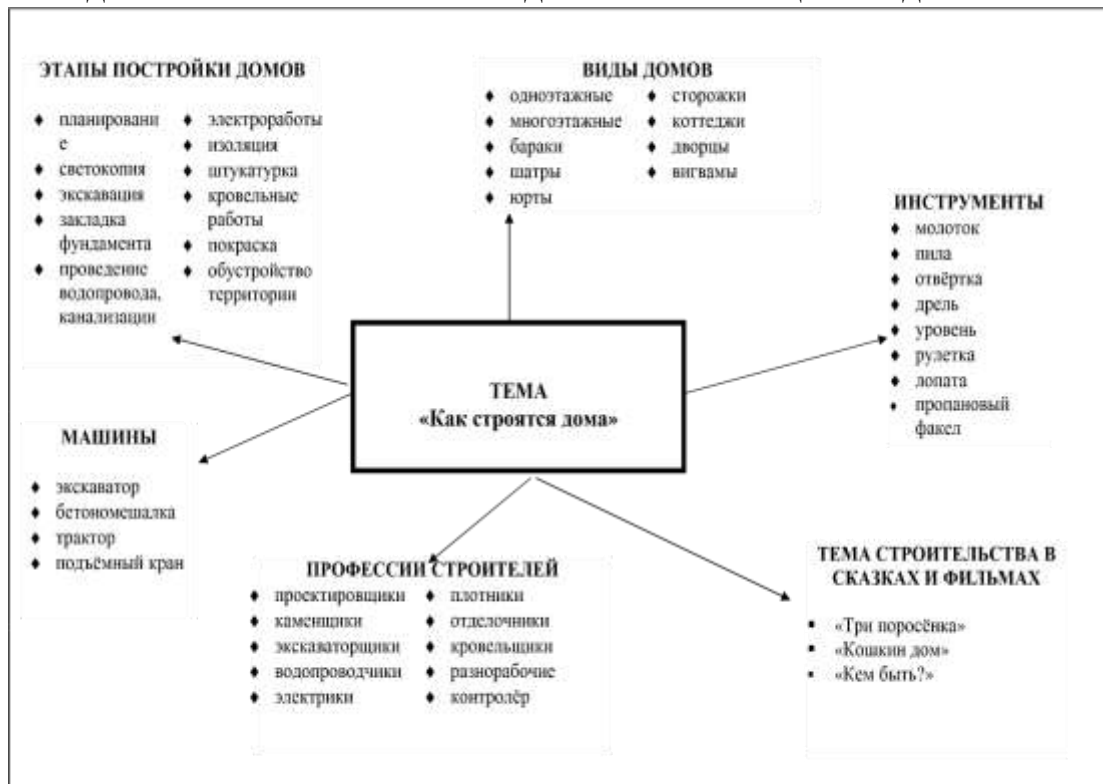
ЭТАПЫ ПОСТРОЙКИ ДОМОВ

- планирование
- светокопия
- экскавация
- закладка фундамента
- проведение водопровода, канализации

- электроработы
- изоляция
- штукатурка
- кровельные работы
- покраска
- обустройство территории

ВИДЫ ДОМОВ

- одноэтажные
- многоэтажные
- бараки
- шатры
- юрты

- сторожки
- коттеджи
- дворцы
- вигвамы

ИНСТРУМЕНТЫ

- молоток
- пила
- отвёртка
- дрель
- уровень
- рулетка
- лопата
- пропановый факел

ТЕМА
«Как строятся дома»

МАШИНЫ

- экскаватор
- бетономешалка
- трактор
- подъёмный кран

ПРОФЕССИИ СТРОИТЕЛЕЙ

- проектировщики
- каменщики
- экскаваторщики
- водопроводчики
- электрики

- плотники
- отделочники
- кровельщики
- разнорабочие
- контролёр

ТЕМА СТРОИТЕЛЬСТВА В СКАЗКАХ И ФИЛЬМАХ

- «Три поросёнка»
- «Кошкин дом»
- «Кем быть?»